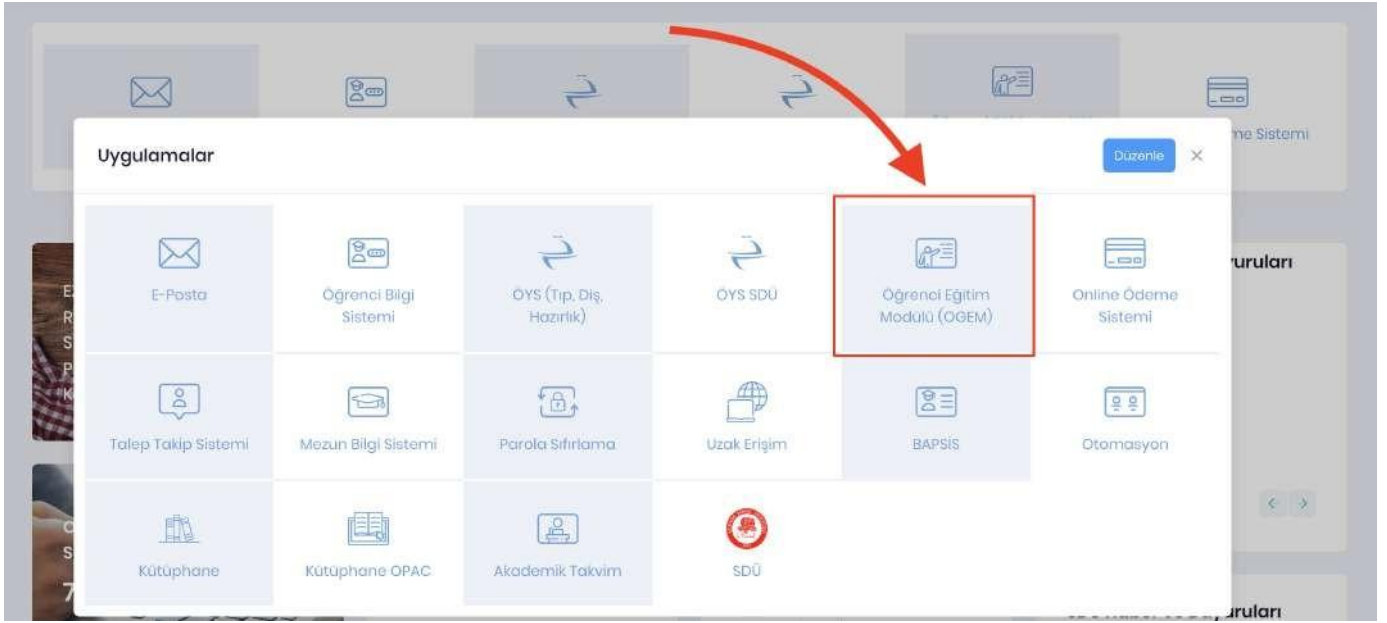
me Sistemi

Uygulamalar

Düzenle ×

E-Posta

Öğrenci Bilgi Sistemi

ÖYS (Tıp, Diş, Hazırlık)

ÖYS SDÜ

Öğrenci Eğitim Modülü (OGEM)

Online Ödeme Sistemi

Talep Takip Sistemi

Mezun Bilgi Sistemi

Parola Sıfırlama

Uzak Erişim

BAPSIS

Otomasyon

Kütüphane

Kütüphane OPAC

Akademik Takvim

SDÜ

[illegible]uruları

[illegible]uruları